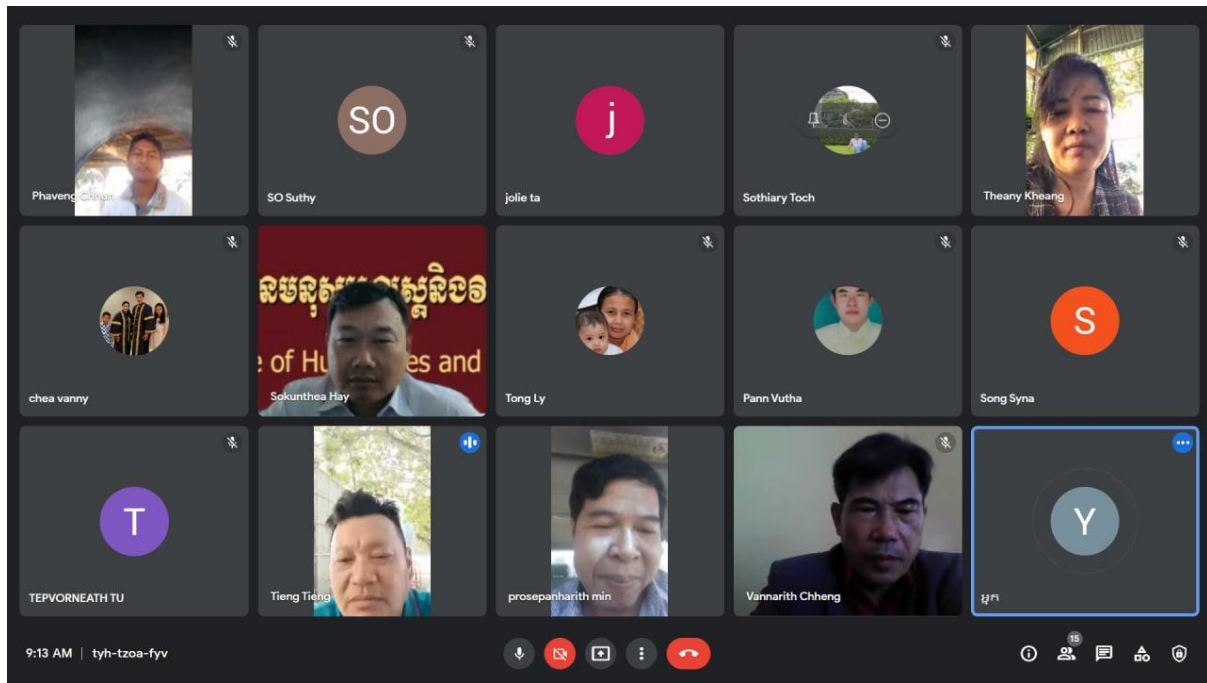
Phaveng Chhun
SO
SO Suthy
j
jolie ta
Sothiary Toch
Theany Kheang
chea vanny
នមនុស្ស...ស្តនិងវ
e of Hu...es and
Sokunthea Hay
Tong Ly
Pann Vutha
S
Song Syna
T
TEPVORNEATH TU
Tieng Tieng
prosepanharith min
Vannarith Chheng
Y
អ្នក
9:13 AM | tyh-tzoa-fyv
15